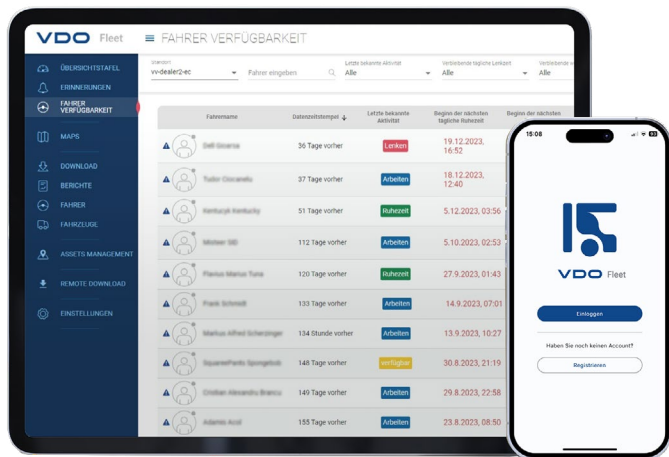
VDO Fleet

FAHRER VERFÜGBARKEIT

ÜBERSICHTSTAFEL
ERINNERUNGEN
FAHRER VERFÜGBARKEIT
MAPS
DOWNLOAD
BERICHTE
FAHRER
FAHRZEUGE
ASSETS MANAGEMENT
REMOTE DOWNLOAD
EINSTELLUNGEN

Standort
vv-dealer2-ec
Fahrer eingeben
Letzte bekannte Aktivität
Alle
Verbleibende tägliche Lenkzeit
Alle
Verbleibende
Alle

| Fahrername | Datenzeitstempel | Letzte bekannte Aktivität | Beginn der nächsten täglichen Ruhezeit | Beginn der nächsten |
|---|---|---|---|---|
| Dell Sicerra | 36 Tage vorher | Lenken | 19.12.2023, 16:52 | |
| Tudor Ciocanelu | 37 Tage vorher | Arbeiten | 18.12.2023, 12:40 | |
| Kentucyk Kentucky | 51 Tage vorher | Ruhezeit | 5.12.2023, 03:56 | |
| Mistwer SID | 112 Tage vorher | Arbeiten | 5.10.2023, 02:53 | |
| Flavius Marius Tuna | 120 Tage vorher | Ruhezeit | 27.9.2023, 01:43 | |
| Frank Schmidt | 133 Tage vorher | Arbeiten | 14.9.2023, 07:01 | |
| Marius Alfred Scherzinger | 134 Stunde vorher | Arbeiten | 13.9.2023, 10:27 | |
| SquarePants Spongebob | 148 Tage vorher | verfügbar | 30.8.2023, 21:19 | |
| Cristian Alexandru Brancu | 149 Tage vorher | Arbeiten | 29.8.2023, 22:58 | |
| Adamis Acol | 155 Tage vorher | Arbeiten | 23.8.2023, 14:18 | |

15:08

VDO Fleet

Einloggen

Haben Sie noch keinen Account?

Registrieren